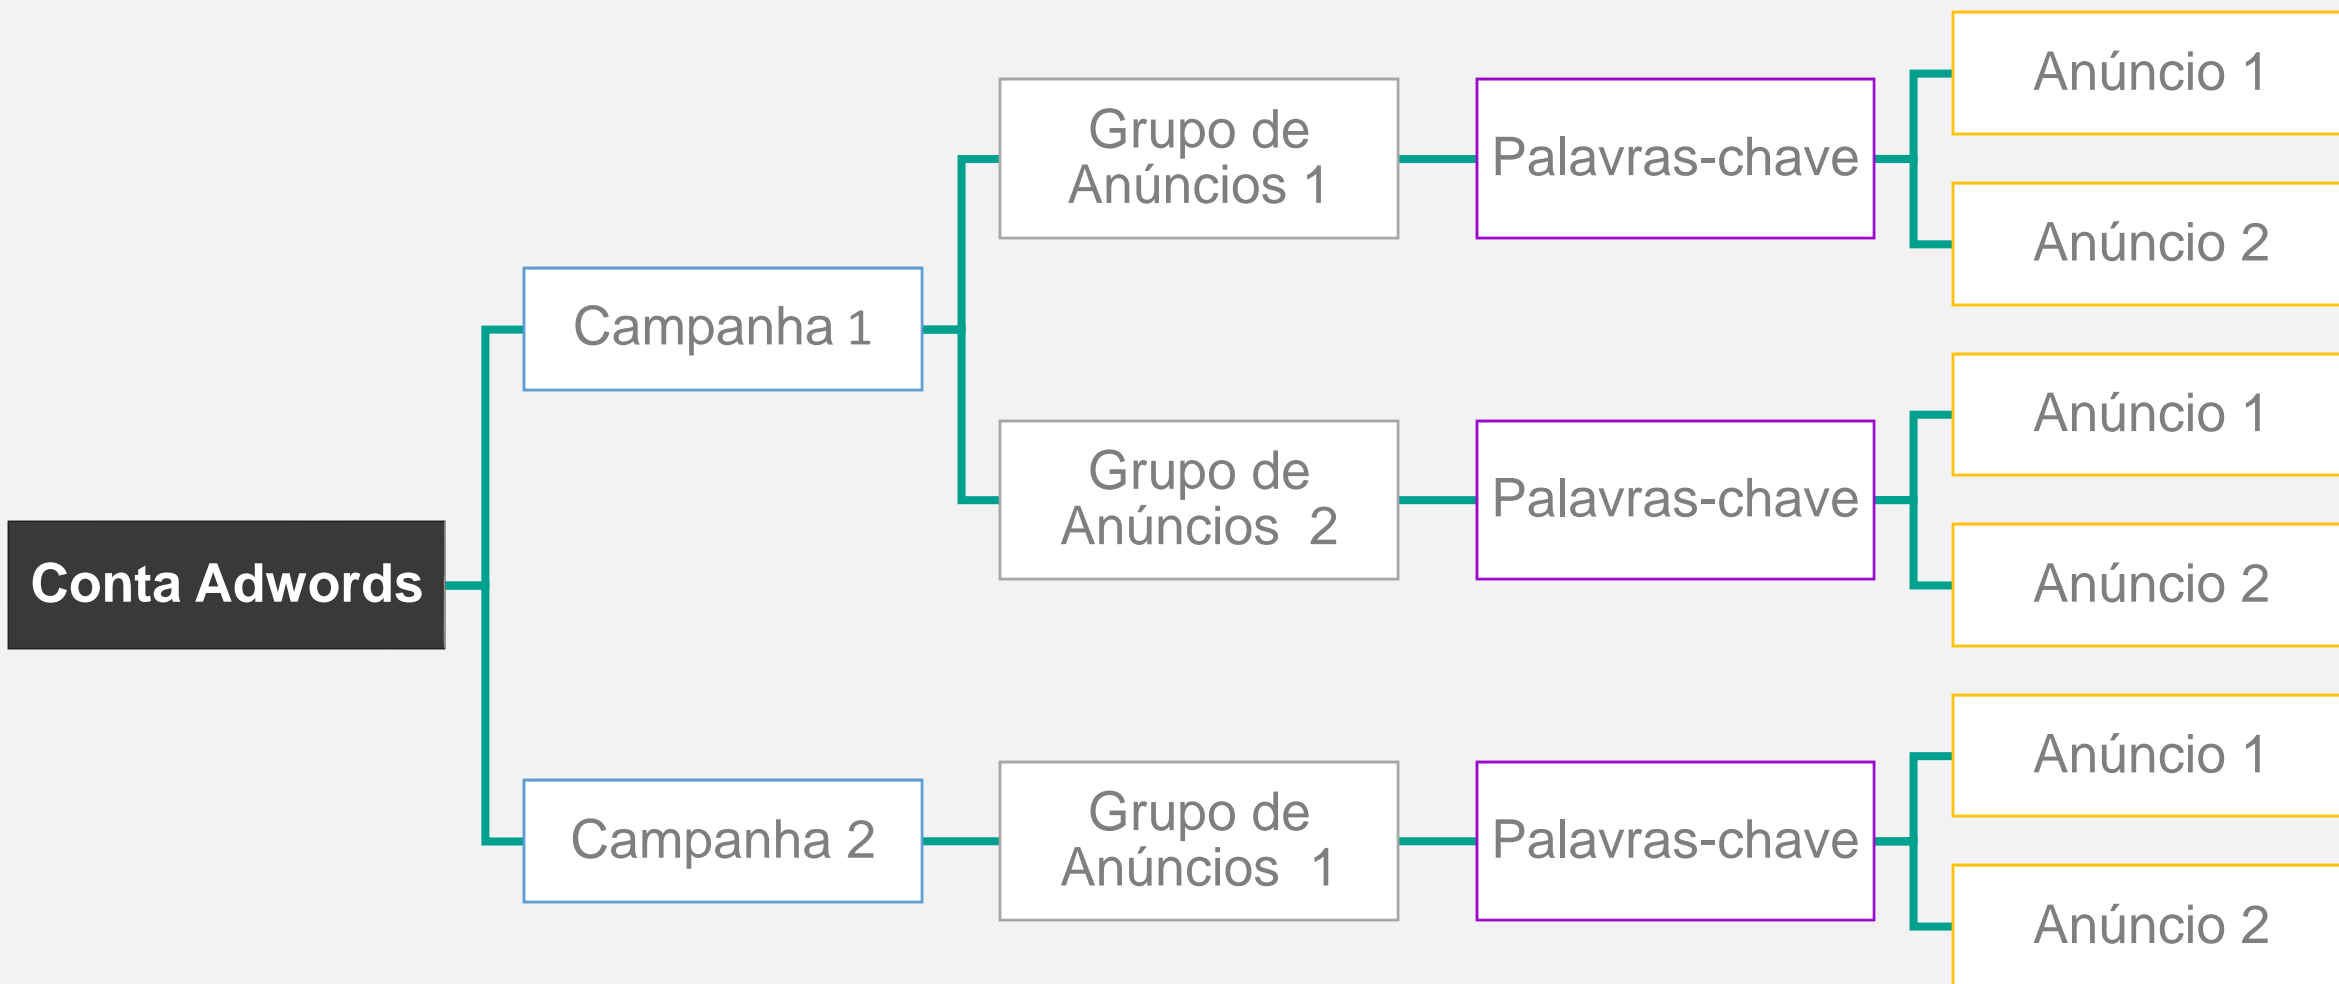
Conta Adwords

Campanha 1

Grupo de Anúncios 1

Palavras-chave

Anúncio 1

Anúncio 2

Grupo de Anúncios 2

Palavras-chave

Anúncio 1

Anúncio 2

Campanha 2

Grupo de Anúncios 1

Palavras-chave

Anúncio 1

Anúncio 2